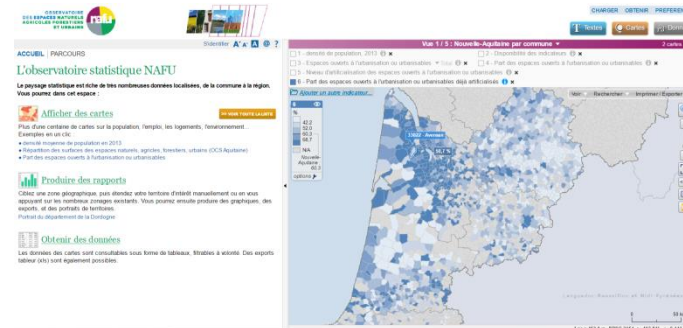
OBSERVATOIRE DES ESPACES NATURELS AGRICOLES FORESTIERS ET URBAINS nafu

CHARGER OBTENIR PREFERE

Textes Cartes Donn

ACCUEIL | PARCOURS

S'identifier A A A ?

L'observatoire statistique NAFU

Le paysage statistique est riche de très nombreuses données localisées, de la commune à la région. Vous pouvez dans cet espace :

Afficher des cartes

VOIR TOUTE LA CARTE

Plus d'une centaine de cartes sur la population, l'emploi, les logements, l'environnement... Exemples en un clic :

• densité moyenne de population en 2013
• Répartition des surfaces des espaces naturels, agricoles, forestiers, urbains (OCS Aquitaine)
• Part des espaces ouverts à l'urbanisation ou urbanisables

Produire des rapports

Ciblez une zone géographique, puis étendez votre territoire d'intérêt manuellement ou en vous appuyant sur les nombreux zonages existants. Vous pourrez ensuite produire des graphiques, des exports, et des portraits de territoires.

Portrait du département de la Dordogne

Obtenir des données

Les données des cartes sont consultables sous forme de tableaux, filtrables à volonté. Des exports tableur (xls) sont également possibles.

Vue 1 / 5 : Nouvelle-Aquitaine par commune

2 cartes

1 - densité de population, 2013

2 - Disponibilité des indicateurs

3 - Espaces ouverts à l'urbanisation ou urbanisables

4 - Part des espaces ouverts à l'urbanisation ou urbanisables

5 - Niveau d'artificialisation des espaces ouverts à l'urbanisation ou urbanisables

6 - Part des espaces ouverts à l'urbanisation ou urbanisables déjà artificialisés

Ajouter un autre indicateur...

Voir Rechercher Imprimer Exporter

%
42,2
52,0
60,3
68,7
NA
Nouvelle-Aquitaine
60,3
options

33022 - Avensan
66,1 %